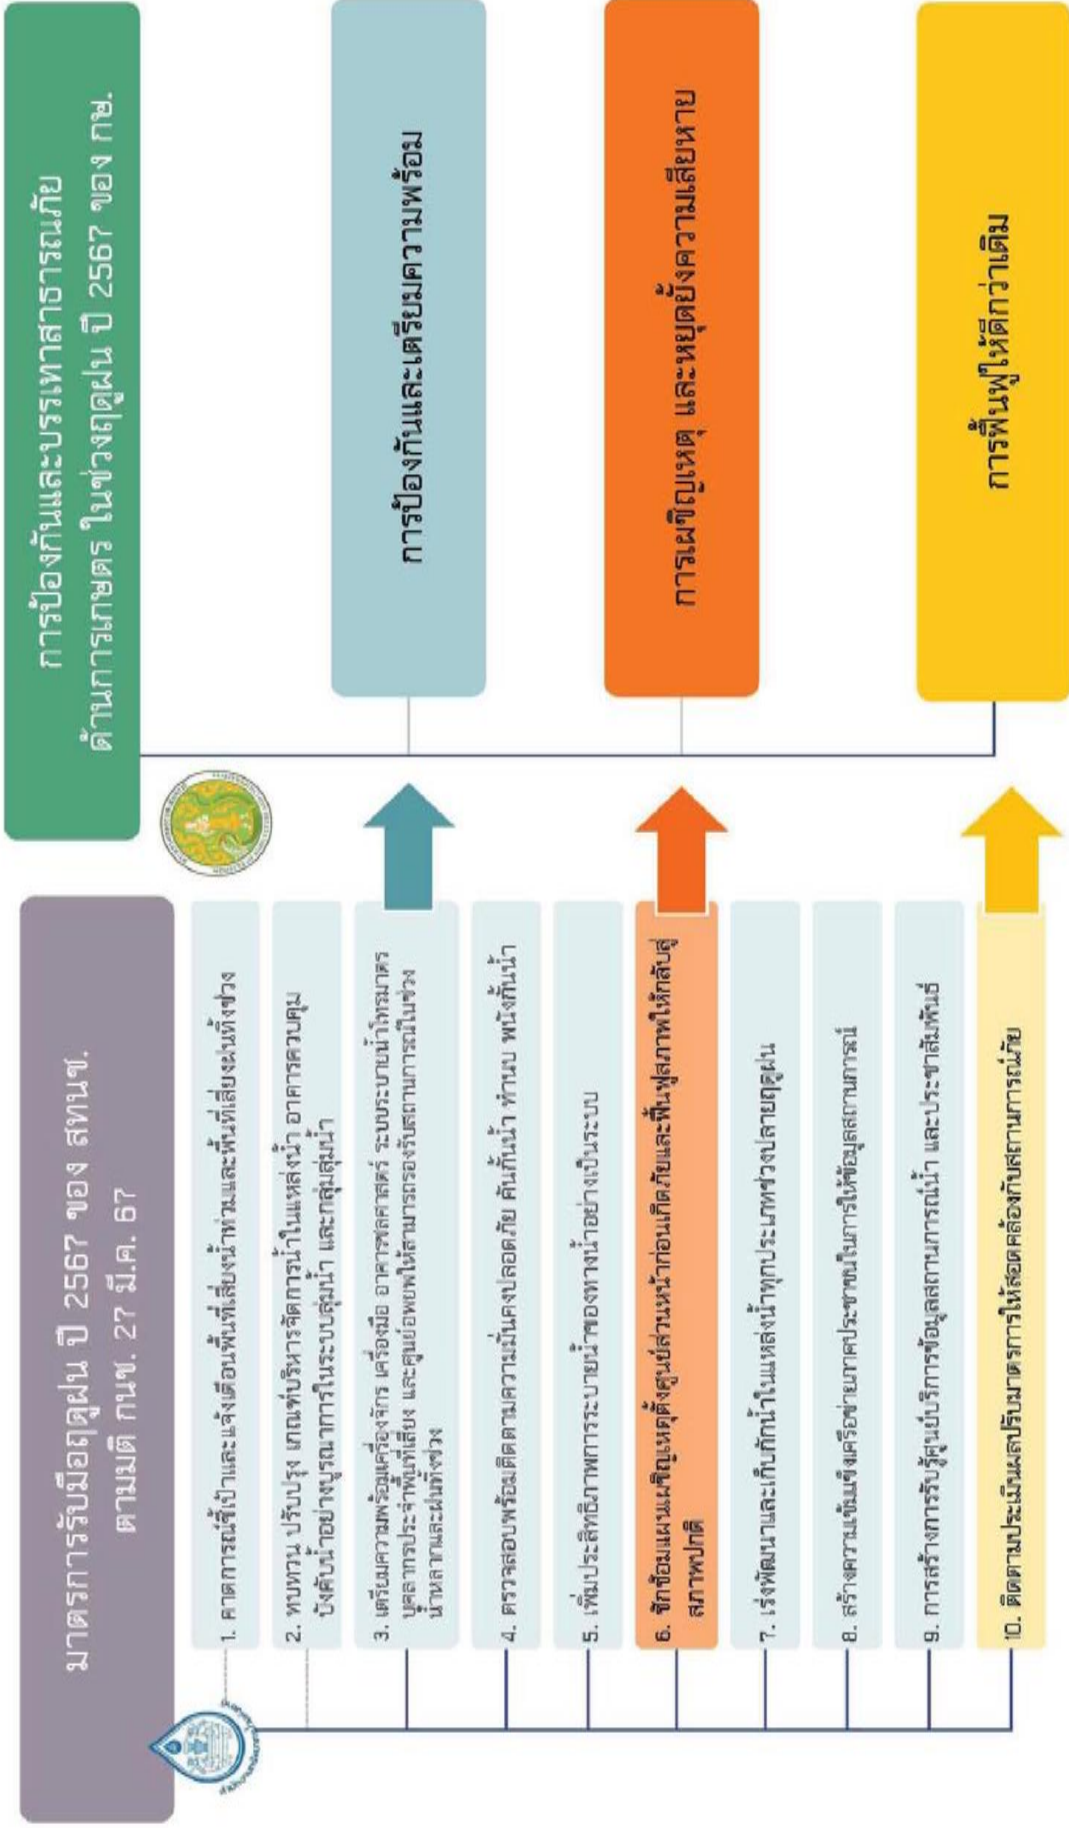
การป้องกันและบรรเทาสาธารณภัย ด้านการเกษตร ในช่วงฤดูฝน ปี 2567 ของ กษ.

การป้องกันและเตรียมความพร้อม

การเผชิญเหตุ และหยุดยั้งความเสียหาย

การฟื้นฟูให้ดีกว่าเดิม

มาตรการรับมือฤดูฝน ปี 2567 ของ สทนช. ตามมติ กนช. 27 มี.ค. 67

1. คาดการณ์ชี้เป้าและแจ้งเตือนพื้นที่เสี่ยงน้ำท่วมและพื้นที่เสี่ยงฝนทิ้งช่วง

2. ทบทวน ปรับปรุง เกณฑ์บริหารจัดการน้ำในแหล่งน้ำ อาคารควบคุมบังคับน้ำอย่างบูรณาการในระบบลุ่มน้ำ และกลุ่มลุ่มน้ำ

3. เตรียมความพร้อมเครื่องจักร เครื่องมือ อาคารชลศาสตร์ ระบบระบายน้ำ/ทรัพยากรบุคลากรประจำพื้นที่เสี่ยง และศูนย์อพยพให้สามารถรองรับสถานการณ์ในช่วงน้ำหลากและฝนทิ้งช่วง

4. ตรวจสอบพร้อมติดตามความมั่นคงปลอดภัย คันกั้นน้ำ ทำนบ พนังกั้นน้ำ

5. เพิ่มประสิทธิภาพการระบายน้ำของทางน้ำอย่างเป็นระบบ

6. ซักซ้อมแผนเผชิญเหตุตั้งศูนย์ส่วนหน้าก่อนเกิดภัยและฟื้นฟูสภาพให้กลับสู่สภาพปกติ

7. เร่งพัฒนาและเก็บกักน้ำในแหล่งน้ำทุกประเภทช่วงปลายฤดูฝน

8. สร้างความเข้มแข็งเครือข่ายภาคประชาชนในการให้ข้อมูลสถานการณ์

9. การสร้างการรับรู้ศูนย์บริการข้อมูลสถานการณ์น้ำ และประชาสัมพันธ์

10. ติดตามประเมินผลปรับมาตรการให้สอดคล้องกับสถานการณ์น้ำ